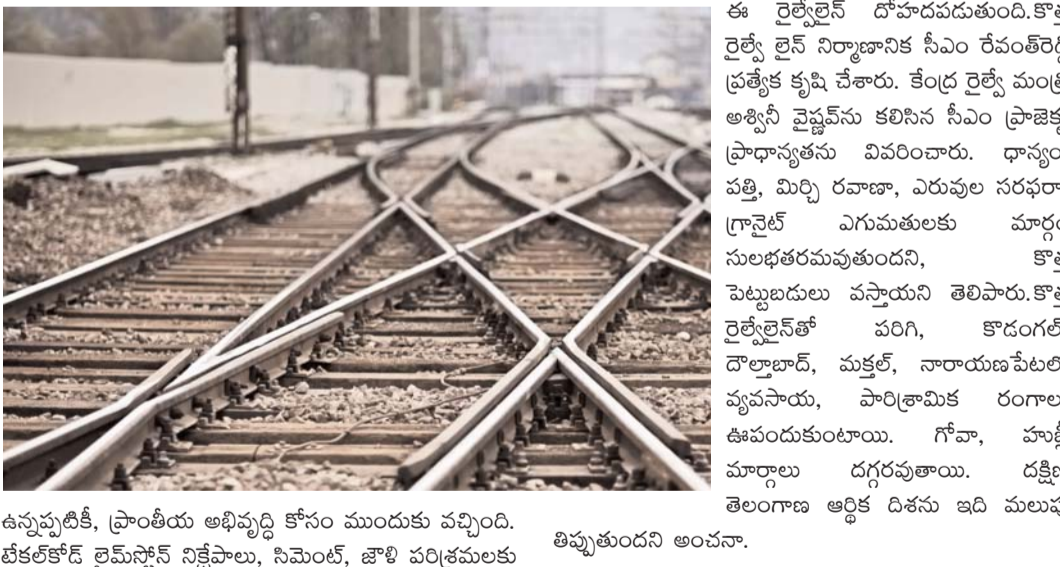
ఈ రైల్వేలైన్ దోహదపడుతుంది.కొ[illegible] రైల్వే లైన్ నిర్మాణానిక సీఎం రేవంత్‌రెడ్డి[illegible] ప్రత్యేక కృషి చేశారు. కేంద్ర రైల్వే మంత్రి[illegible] అశ్వినీ వైష్ణవ్‌ను కలిసిన సీఎం ప్రాజెక్ట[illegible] ప్రాధాన్యతను వివరించారు. ధాన్యం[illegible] పత్తి, మిర్చి రవాణా, ఎరువుల సరఫరా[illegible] గ్రానైట్ ఎగుమతులకు మార్గ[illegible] సులభతరమవుతుందని, కొత్త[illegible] పెట్టుబడులు వస్తాయని తెలిపారు.కొత్త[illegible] రైల్వేలైన్‌తో పరిగి, కొడంగల్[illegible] దౌల్తాబాద్, మక్తల్, నారాయణపేటలో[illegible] వ్యవసాయ, పారిశ్రామిక రంగాలు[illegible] ఊపందుకుంటాయి. గోవా, హుబ్లీ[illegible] మార్గాలు దగ్గరవుతాయి. దక్షిణ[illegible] తెలంగాణ ఆర్థిక దిశను ఇది మలుపు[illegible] తిప్పుతుందని అంచనా.

ఉన్నప్పటికీ, ప్రాంతీయ అభివృద్ధి కోసం ముందుకు వచ్చింది. టేకల్‌కోడ్ లైమ్‌స్టోన్ నిక్షేపాలు, సిమెంట్, జౌళి పరిశ్రమలకు